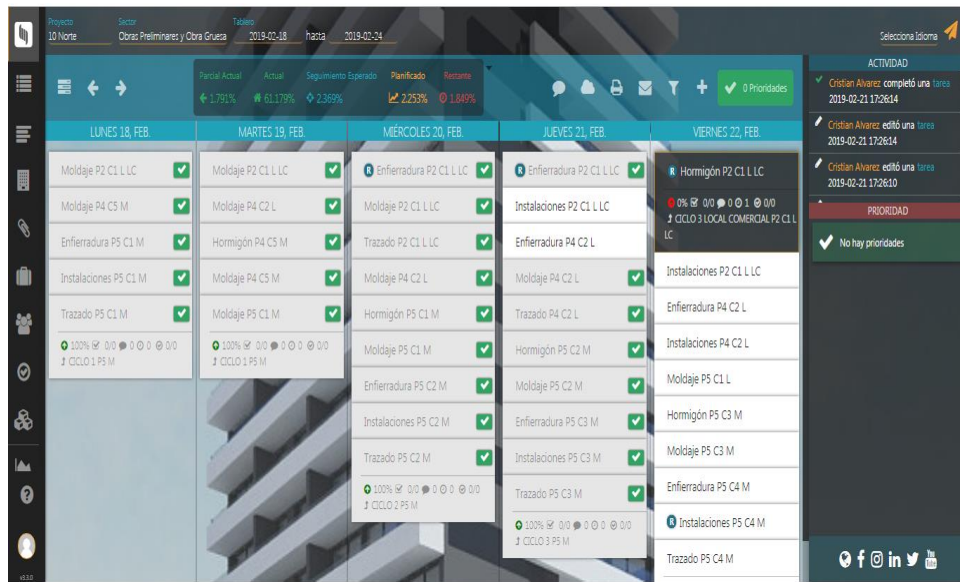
Proyecto
10 Norte

Sector
Obras Preliminares y Obra Gruesa

Tablero
2019-02-18 hasta 2019-02-24

Selecciona Idioma

Parcial Actual 1.791%
Actual 61.179%
Seguimiento Esperado 2.369%
Planificado 2.253%
Restante 1.849%

0 Prioridades

LUNES 18, FEB.
Moldaje P2 C1 L LC
Moldaje P4 C5 M
Enfierradura P5 C1 M
Instalaciones P5 C1 M
Trazado P5 C1 M
100% 0/0 0 0 0/0
CICLO 1 P5 M

MARTES 19, FEB.
Moldaje P2 C1 L LC
Moldaje P4 C2 L
Hormigón P4 C5 M
Moldaje P4 C5 M
Moldaje P5 C1 M
100% 0/0 0 0 0/0
CICLO 1 P5 M

MIÉRCOLES 20, FEB.
Enfierradura P2 C1 L LC
Moldaje P2 C1 L LC
Trazado P2 C1 L LC
Moldaje P4 C2 L
Hormigón P5 C1 M
Moldaje P5 C1 M
Enfierradura P5 C2 M
Instalaciones P5 C2 M
Trazado P5 C2 M
100% 0/0 0 0 0/0
CICLO 2 P5 M

JUEVES 21, FEB.
Enfierradura P2 C1 L LC
Instalaciones P2 C1 L LC
Enfierradura P4 C2 L
Moldaje P4 C2 L
Trazado P4 C2 L
Hormigón P5 C2 M
Moldaje P5 C2 M
Enfierradura P5 C3 M
Instalaciones P5 C3 M
Trazado P5 C3 M
100% 0/0 0 0 0/0
CICLO 3 P5 M

VIERNES 22, FEB.
Hormigón P2 C1 L LC
0% 0/0 0 1 0/0
CICLO 3 LOCAL COMERCIAL P2 C1 L LC
Instalaciones P2 C1 L LC
Enfierradura P4 C2 L
Instalaciones P4 C2 L
Moldaje P5 C1 L
Hormigón P5 C3 M
Moldaje P5 C3 M
Enfierradura P5 C4 M
Instalaciones P5 C4 M
Trazado P5 C4 M

ACTIVIDAD
Cristian Alvarez completó una tarea
2019-02-21 17:26:14
Cristian Alvarez editó una tarea
2019-02-21 17:26:14
Cristian Alvarez editó una tarea
2019-02-21 17:26:10

PRIORIDAD
No hay prioridades

v3.3.0